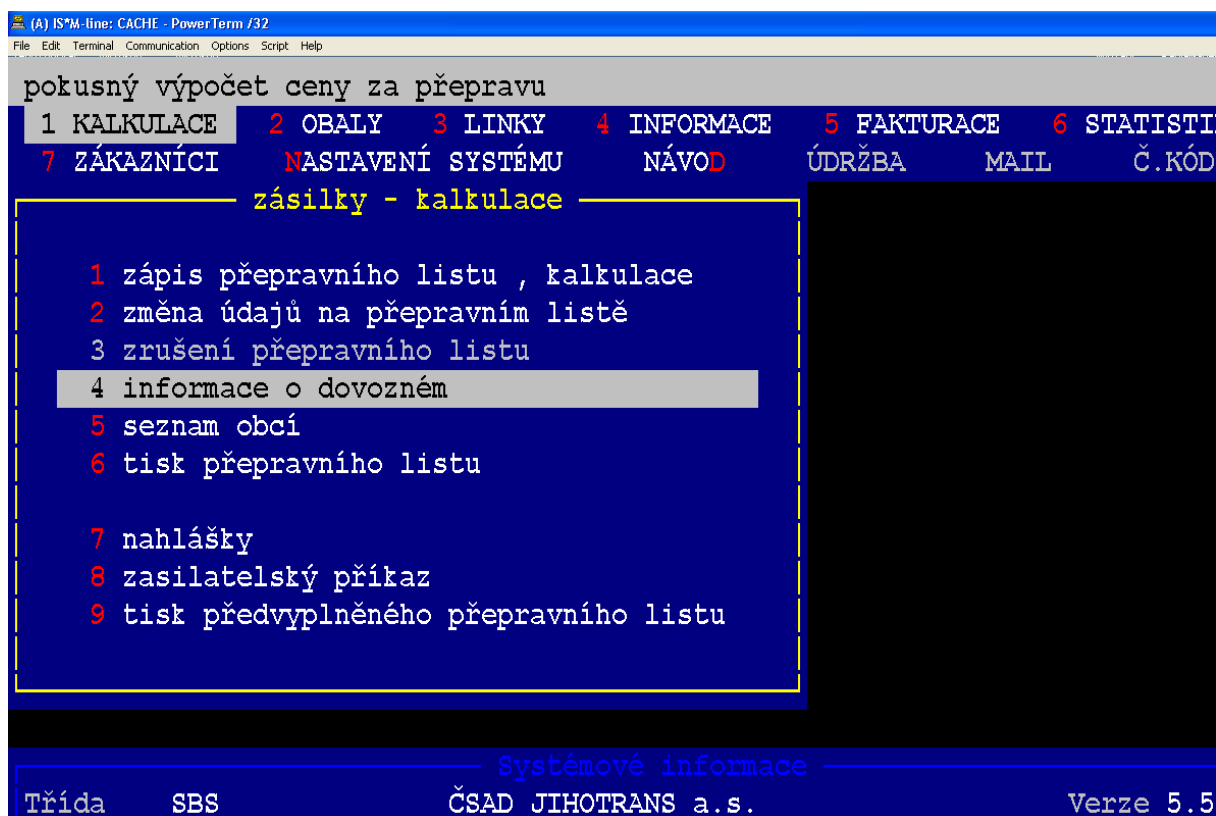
(A) IS*M-line: CACHE - PowerTerm /32
File Edit Terminal Communication Options Script Help

pokusný výpočet ceny za přepravu

1 KALKULACE 2 OBALY 3 LINKY 4 INFORMACE 5 FAKTURACE 6 STATISTI
7 ZÁKAZNÍCI NASTAVENÍ SYSTÉMU NÁVOD ÚDRŽBA MAIL Č.KÓD

zásilky - kalkulace

1 zápis přepravního listu , kalkulace
2 změna údajů na přepravním listě
3 zrušení přepravního listu
4 informace o dovozném
5 seznam obcí
6 tisk přepravního listu

7 nahlášky
8 zasilatelský příkaz
9 tisk předvyplněného přepravního listu

Systémové informace
Třída SBS ČSAD JIHOTRANS a.s. Verze 5.5